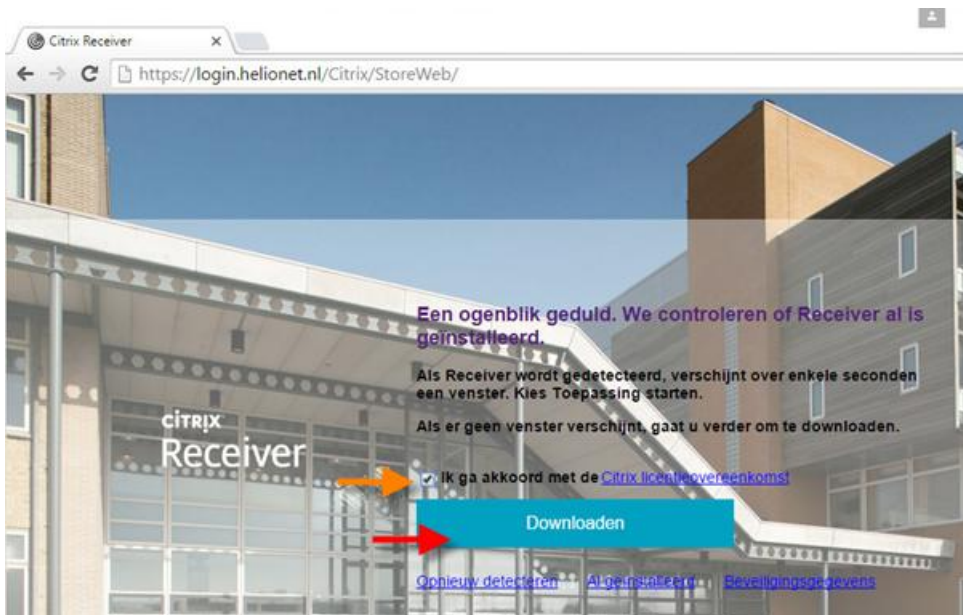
Citrix Receiver

https://login.helionet.nl/Citrix/StoreWeb/

CITRIX
Receiver

Een ogenblik geduld. We controleren of Receiver al is geïnstalleerd.

Als Receiver wordt gedetecteerd, verschijnt over enkele seconden een venster. Kies Toepassing starten.

Als er geen venster verschijnt, gaat u verder om te downloaden.

Ik ga akkoord met de Citrix licentieovereenkomst

Downloaden

Opnieuw detecteren Al geïnstalleerd Beveiligingsgegevens